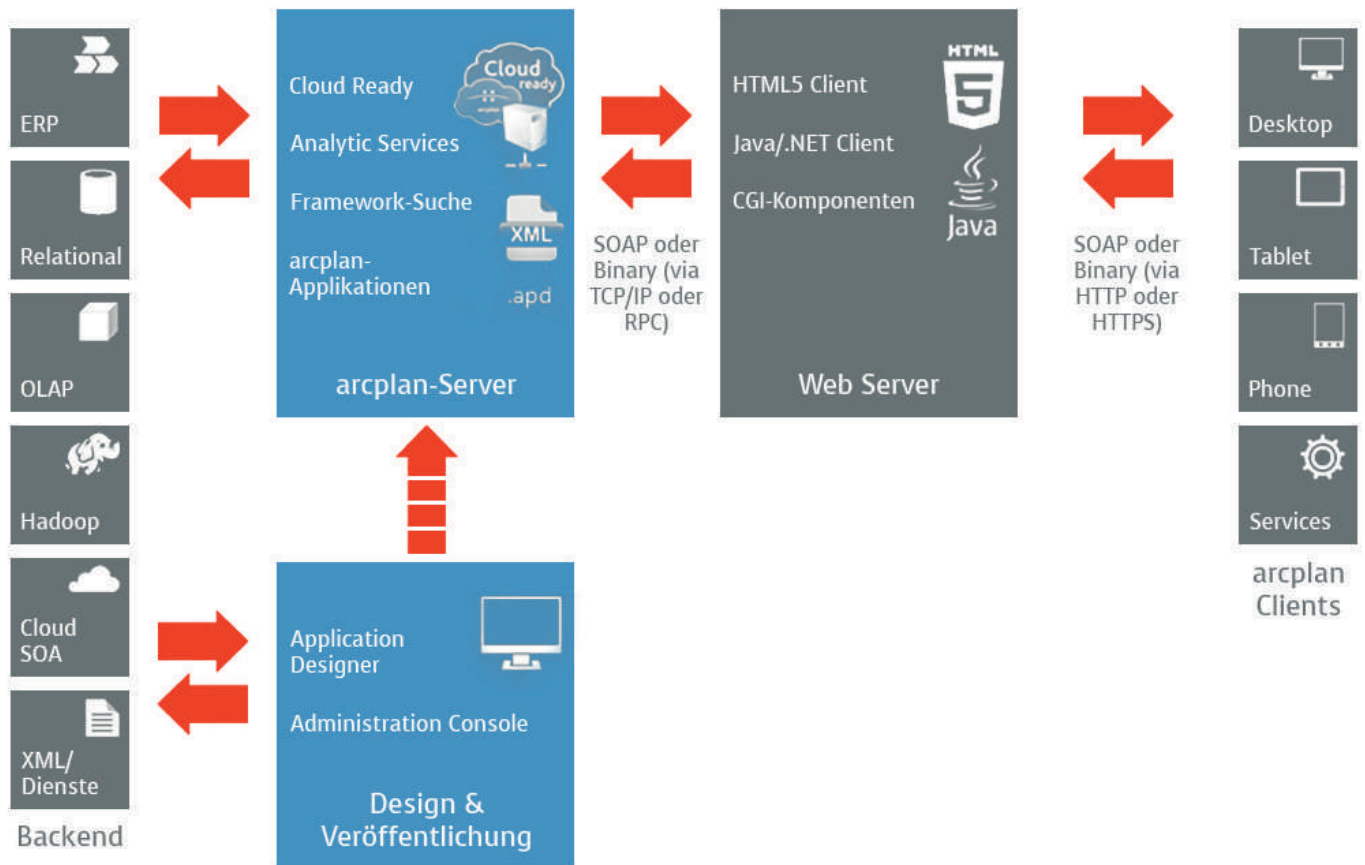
ERP

Relational

OLAP

Hadoop

Cloud
SOA

XML/
Dienste

Backend

Cloud Ready

Analytic Services

Framework-Suche

arcplan-Applikationen

Cloud ready

XML

.apd

arcplan-Server

Application Designer

Administration Console

Design & Veröffentlichung

SOAP oder Binary (via TCP/IP oder RPC)

HTML5 Client

Java/.NET Client

CGI-Komponenten

HTML

5

Java

Web Server

SOAP oder Binary (via HTTP oder HTTPS)

Desktop

Tablet

Phone

Services

arcplan Clients